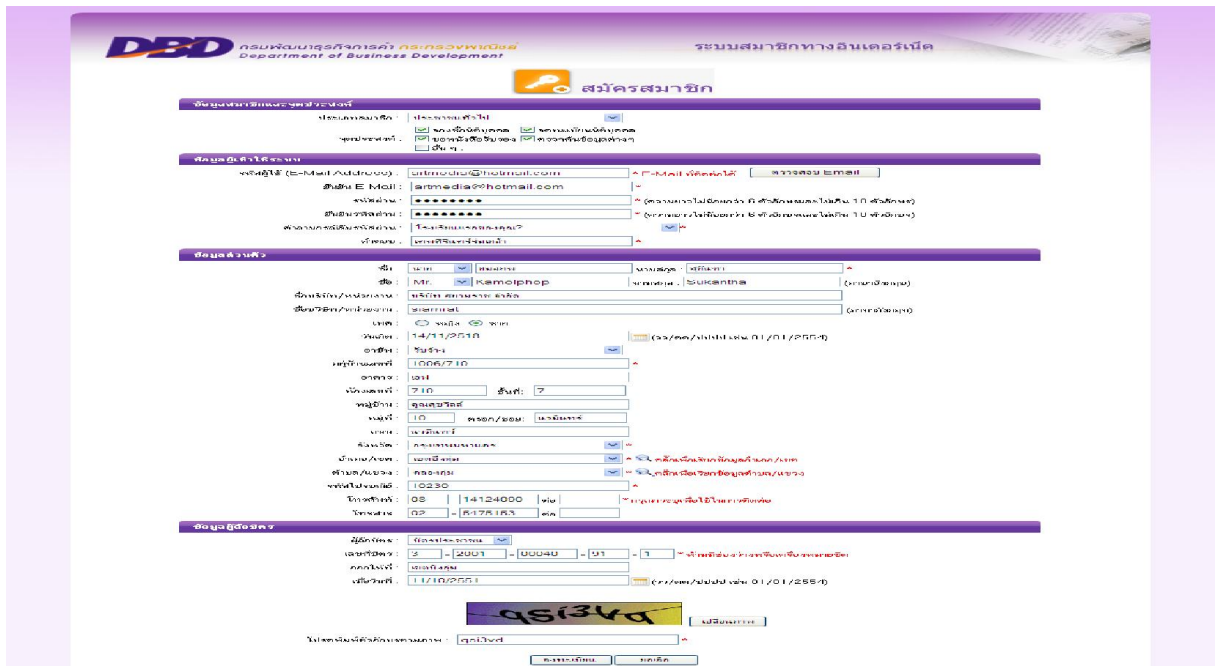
DBD กรมพัฒนาธุรกิจการค้า กระทรวงพาณิชย์
Department of Business Development

ระบบสมาชิกทางอินเตอร์เน็ต

สมัครสมาชิก

ข้อมูลสมาชิกและจุดประสงค์

ประเภทสมาชิก : ประชาชนทั่วไป

จุดประสงค์ : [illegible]

ข้อมูลผู้เข้าใช้ระบบ

รหัสผู้ใช้ (E-Mail Address) : artmedia@hotmail.com * E-Mail นี้ใช้ได้ ตรวจสอบ Email

ยืนยัน E Mail : artmedia@hotmail.com *

รหัสผ่าน : ●●●●●●●●● *

ยืนยันรหัสผ่าน : ●●●●●●●●● *

คำถามกรณีลืมรหัสผ่าน : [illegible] *

คำตอบ : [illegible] *

ข้อมูลส่วนตัว

ชื่อ : นาย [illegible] นามสกุล : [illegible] *

ชื่อ : Mr. Kamolphop นามสกุล : Sukantha

ชื่อบริษัท/หน่วยงาน : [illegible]

ชื่อเว็บไซต์ : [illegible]

เพศ : ○ หญิง ◉ ชาย

วันเกิด : 14/11/2518 (วว/ดด/ปปปป เช่น 01/01/2554)

อาชีพ : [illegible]

บ้านเลขที่ : 1006/710 *

อาคาร : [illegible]

ห้องเลขที่ : 710 ชั้นที่ : 7

หมู่บ้าน : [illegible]

หมู่ที่ : 10 ตรอก/ซอย : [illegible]

ถนน : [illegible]

จังหวัด : กรุงเทพมหานคร *

อำเภอ/เขต : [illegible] *

ตำบล/แขวง : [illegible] *

รหัสไปรษณีย์ : 10230 *

โทรศัพท์ : 08 - 14124000 ต่อ

โทรสาร : 02 - 5475153 ต่อ

ข้อมูลผู้ถือบัตร

ผู้ถือบัตร : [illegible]

เลขที่บัตร : 3 - 2001 - 00040 - 91 - 1 *

ออกให้ที่ : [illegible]

เมื่อวันที่ : 11/10/2551 (วว/ดด/ปปปป เช่น 01/01/2554)

qsi3vd

เปลี่ยนภาพ

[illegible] : qsi3vd *

ลงทะเบียน ยกเลิก